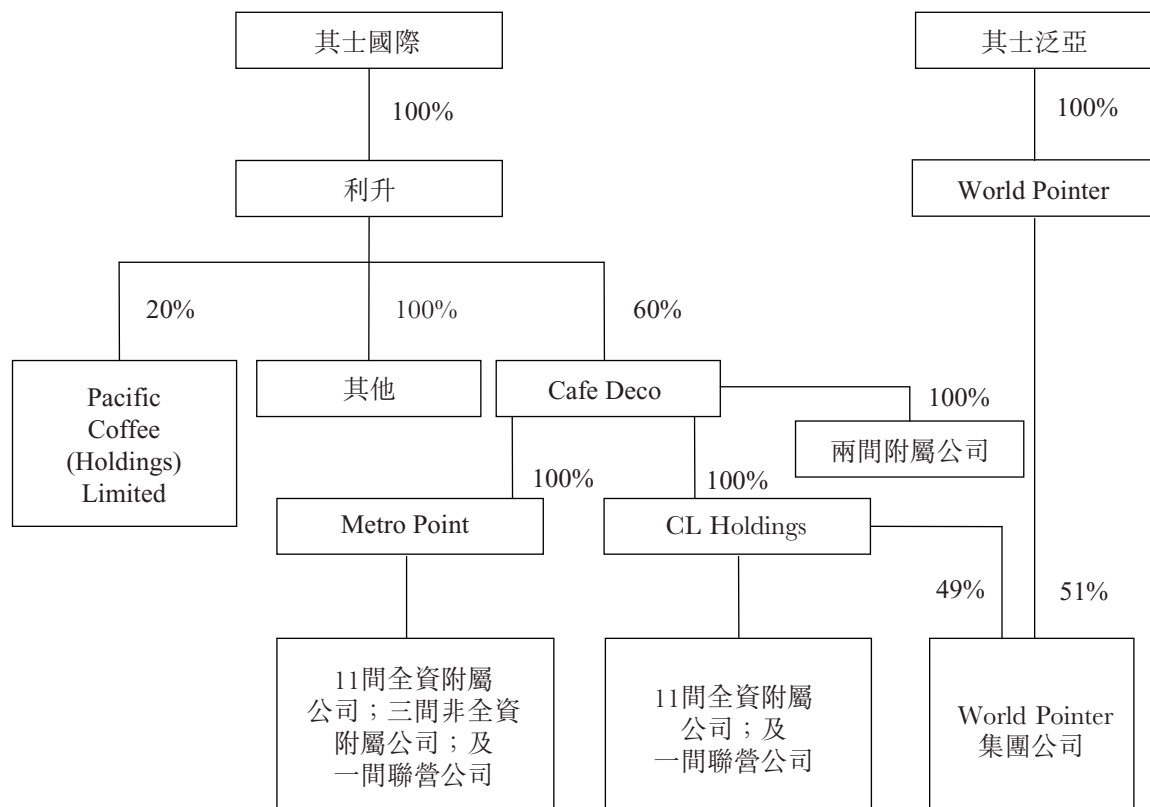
其士國際

100%

利升

20%

100%

60%

Pacific Coffee (Holdings) Limited

其他

Cafe Deco

100%

兩間附屬公司

100%

100%

Metro Point

CL Holdings

11間全資附屬公司；三間非全資附屬公司；及一間聯營公司

11間全資附屬公司；及一間聯營公司

其士泛亞

100%

World Pointer

49%

51%

World Pointer 集團公司